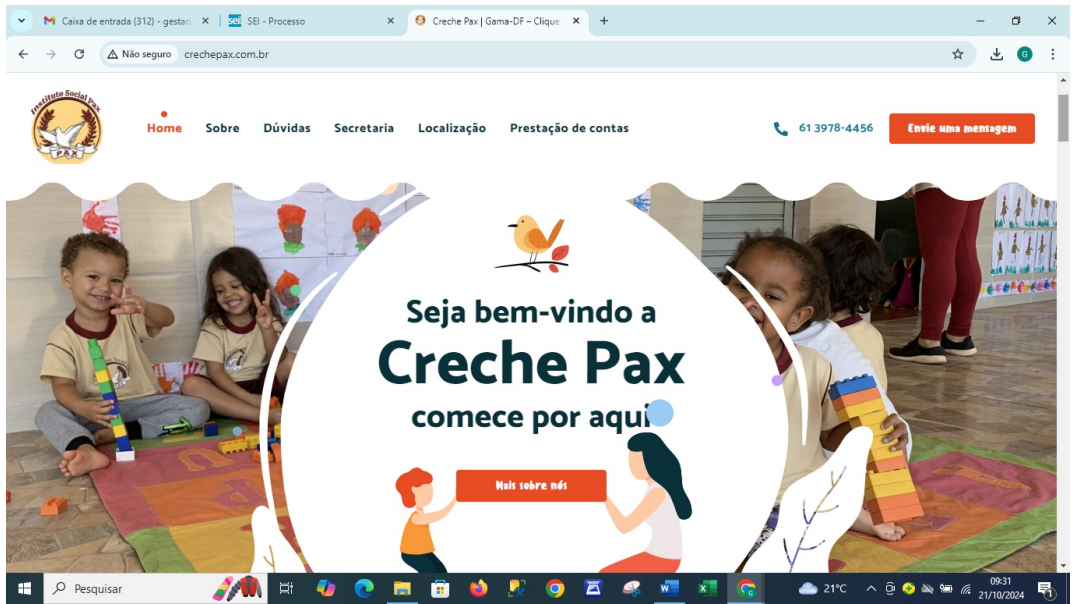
Caixa de entrada (312) - gestao
SEI - Processo
Creche Pax | Gama-DF – Clique

Não seguro crechepax.com.br

Instituto Social Pax
PAX

Home Sobre Dúvidas Secretaria Localização Prestação de contas

61 3978-4456

Envie uma mensagem

Seja bem-vindo a
Creche Pax
comece por aqui

Mais sobre nós

Pesquisar

21°C

09:31
21/10/2024